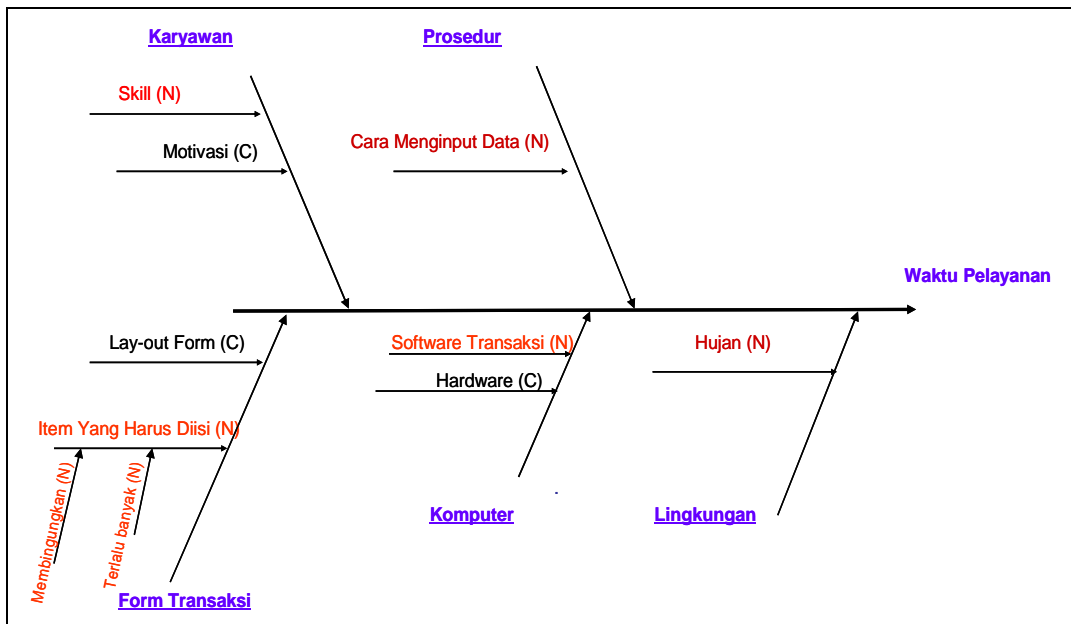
Karyawan

Prosedur

Skill (N)

Motivasi (C)

Cara Menginput Data (N)

Waktu Pelayanan

Lay-out Form (C)

Software Transaksi (N)

Hujan (N)

Hardware (C)

Item Yang Harus Diisi (N)

Membingungkan (N)

Terlalu banyak (N)

Komputer

Lingkungan

Form Transaksi